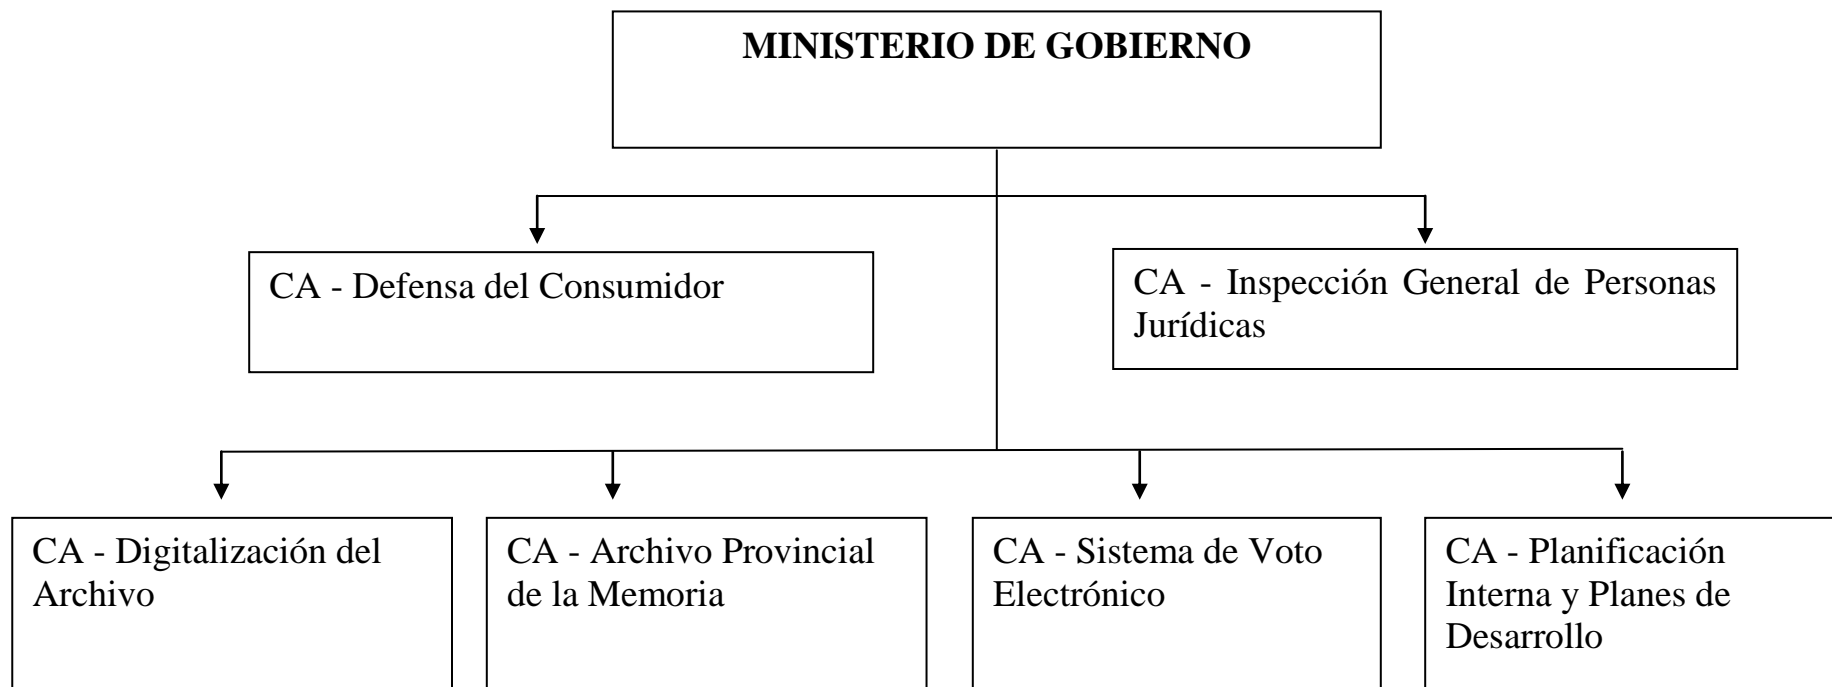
MINISTERIO DE GOBIERNO

CA - Defensa del Consumidor

CA - Inspección General de Personas Jurídicas

CA - Digitalización del Archivo

CA - Archivo Provincial de la Memoria

CA - Sistema de Voto Electrónico

CA - Planificación Interna y Planes de Desarrollo